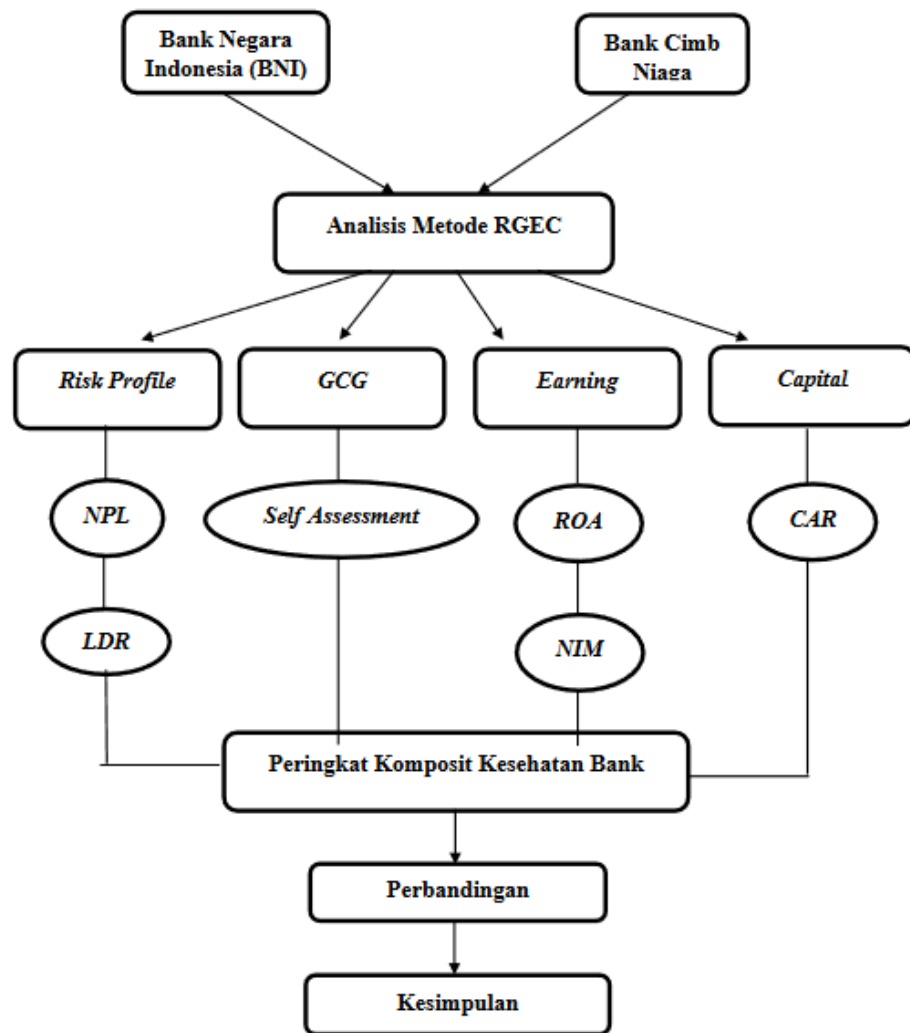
Bank Negara Indonesia (BNI)

Bank Cimb Niaga

Analisis Metode RGEC

Risk Profile

GCG

Earning

Capital

NPL

Self Assessment

ROA

CAR

LDR

NIM

Peringkat Komposit Kesehatan Bank

Perbandingan

Kesimpulan